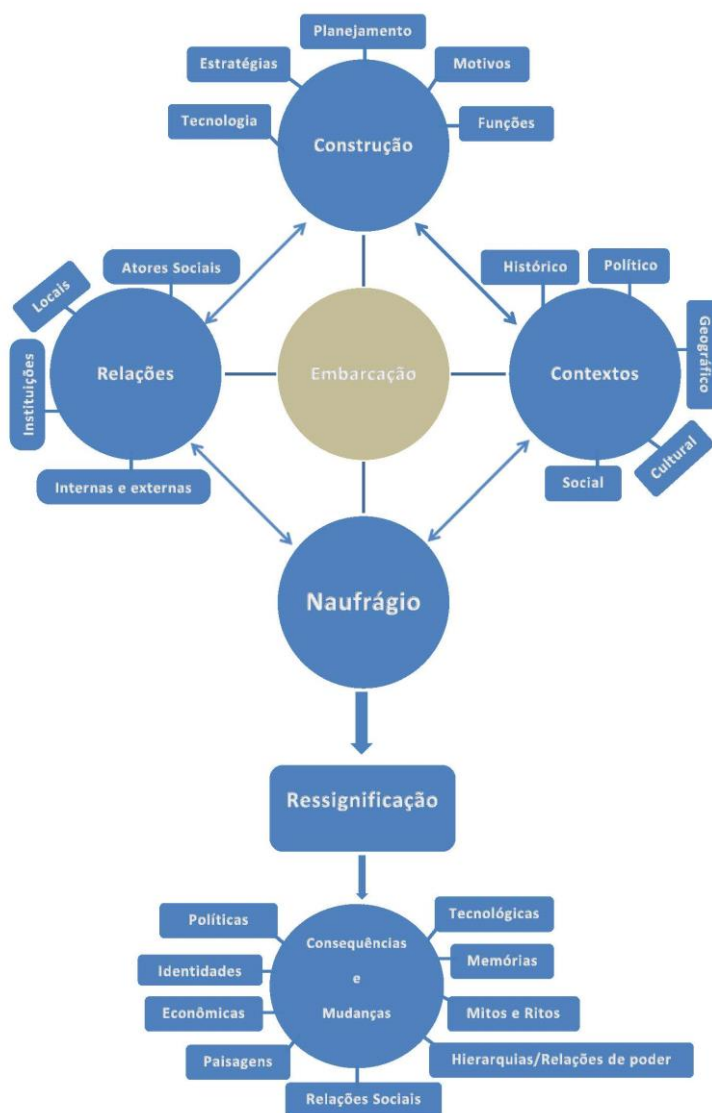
Planejamento
Estratégias
Motivos
Tecnologia
Funções
Construção

Atores Sociais
Locais
Instituições
Relações
Internas e externas

Embarcação

Histórico
Político
Geográfico
Contextos
Cultural
Social

Naufrágio

Ressignificação

Políticas
Tecnológicas
Identidades
Memórias
Econômicas
Consequências e Mudanças
Mitos e Ritos
Paisagens
Hierarquias/Relações de poder
Relações Sociais